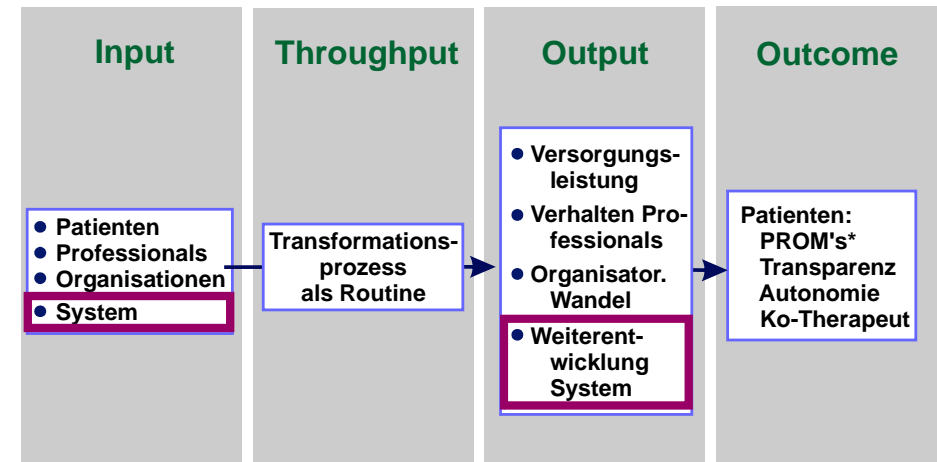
Input

Throughput

Output

Outcome

- Patienten
- Professionals
- Organisationen
- System

Transformationsprozess als Routine

- Versorgungsleistung
- Verhalten Professionals
- Organisator. Wandel
- Weiterentwicklung System

Patienten:
PROM's*
Transparenz
Autonomie
Ko-Therapeut